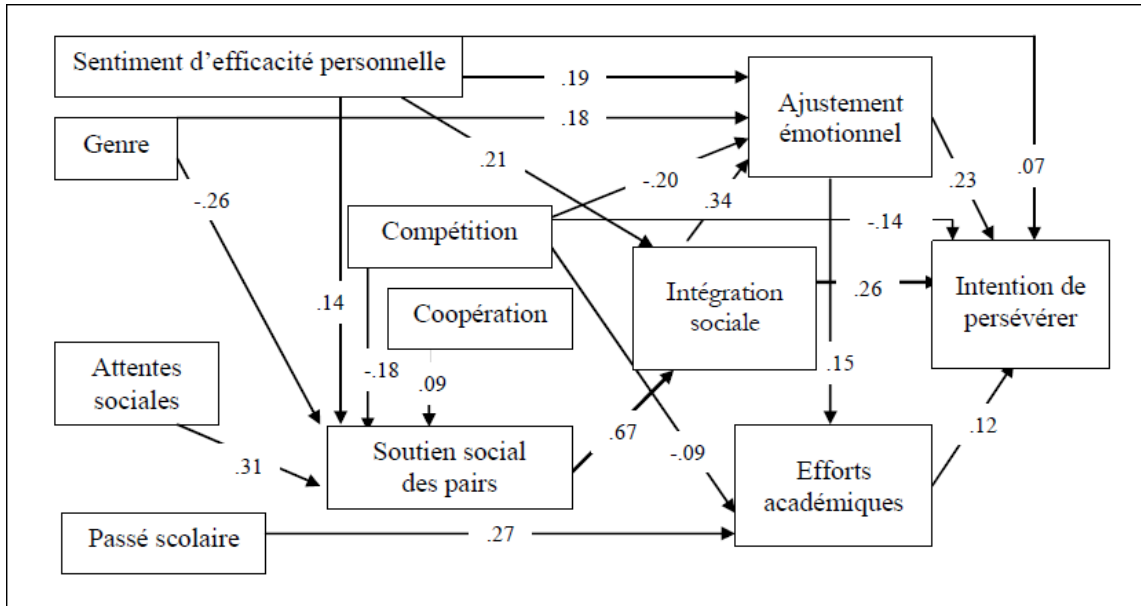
Sentiment d'efficacité personnelle

.19

Ajustement émotionnel

Genre

.18

.21

-.20

.07

-.26

.34

.23

Compétition

-.14

Intégration sociale

.26

Intention de persévérer

.14

Coopération

Attentes sociales

-.18

.09

.15

.67

Soutien social des pairs

-.09

Efforts académiques

.12

.31

Passé scolaire

.27